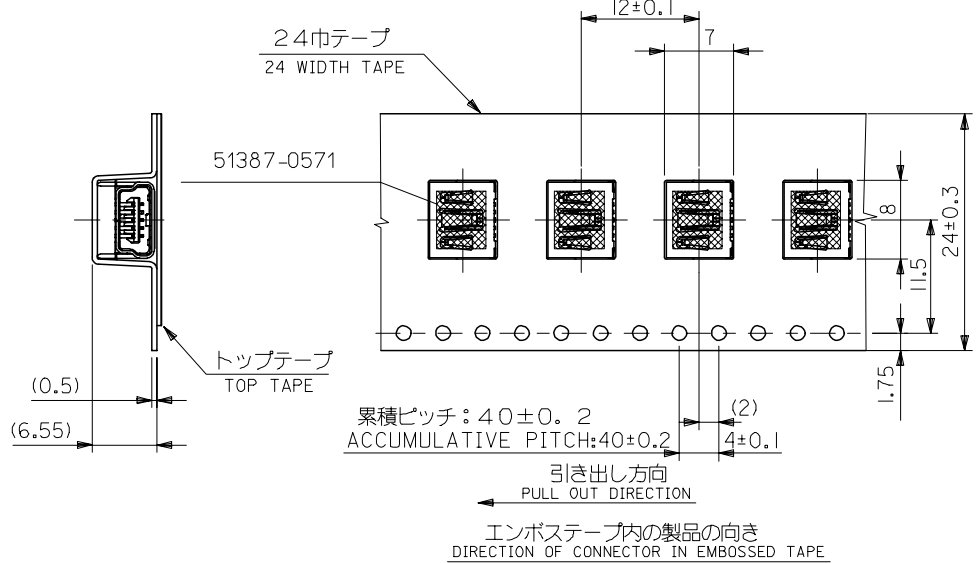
12±0.1
7
24巾テープ
24 WIDTH TAPE
51387-0571
8
24±0.3
11.5
トップテープ
TOP TAPE
(0.5)
(6.55)
1.75
累積ピッチ：40±0。2
ACCUMULATIVE PITCH:40±0.2
(2)
4±0.1
引き出し方向
PULL OUT DIRECTION
エンボステープ内の製品の向き
DIRECTION OF CONNECTOR IN EMBOSSED TAPE